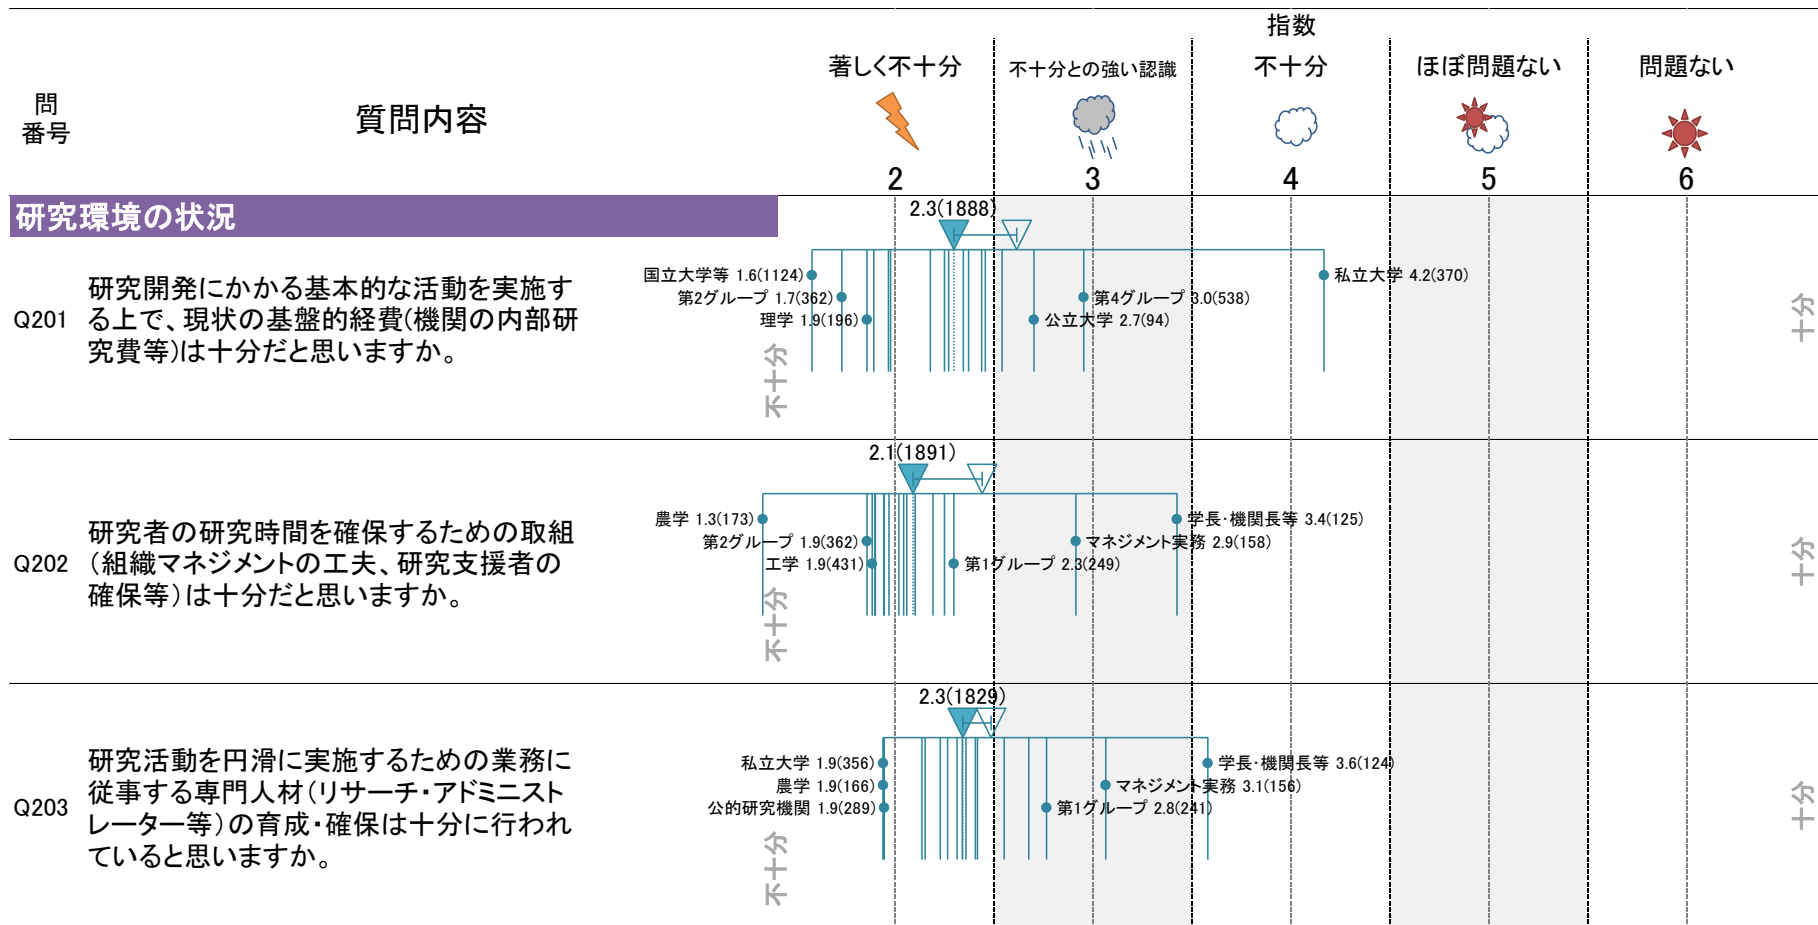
指数

| 問番号 | 質問内容 | 著しく不十分 2 | 不十分との強い認識 3 | 不十分 4 | ほぼ問題ない 5 | 問題ない 6 |
|---|---|---|---|---|---|---|

研究環境の状況

Q201 研究開発にかかる基本的な活動を実施する上で、現状の基盤的経費(機関の内部研究費等)は十分だと思いますか。

2.3(1888)
国立大学等 1.6(1124)
第2グループ 1.7(362)
理学 1.9(196)
第4グループ 3.0(538)
公立大学 2.7(94)
私立大学 4.2(370)
不十分
十分

Q202 研究者の研究時間を確保するための取組(組織マネジメントの工夫、研究支援者の確保等)は十分だと思いますか。

2.1(1891)
農学 1.3(173)
第2グループ 1.9(362)
工学 1.9(431)
第1グループ 2.3(249)
マネジメント実務 2.9(158)
学長･機関長等 3.4(125)
不十分
十分

Q203 研究活動を円滑に実施するための業務に従事する専門人材(リサーチ･アドミニストレーター等)の育成･確保は十分に行われていると思いますか。

2.3(1829)
私立大学 1.9(356)
農学 1.9(166)
公的研究機関 1.9(289)
第1グループ 2.8(241)
マネジメント実務 3.1(156)
学長･機関長等 3.6(124)
不十分
十分